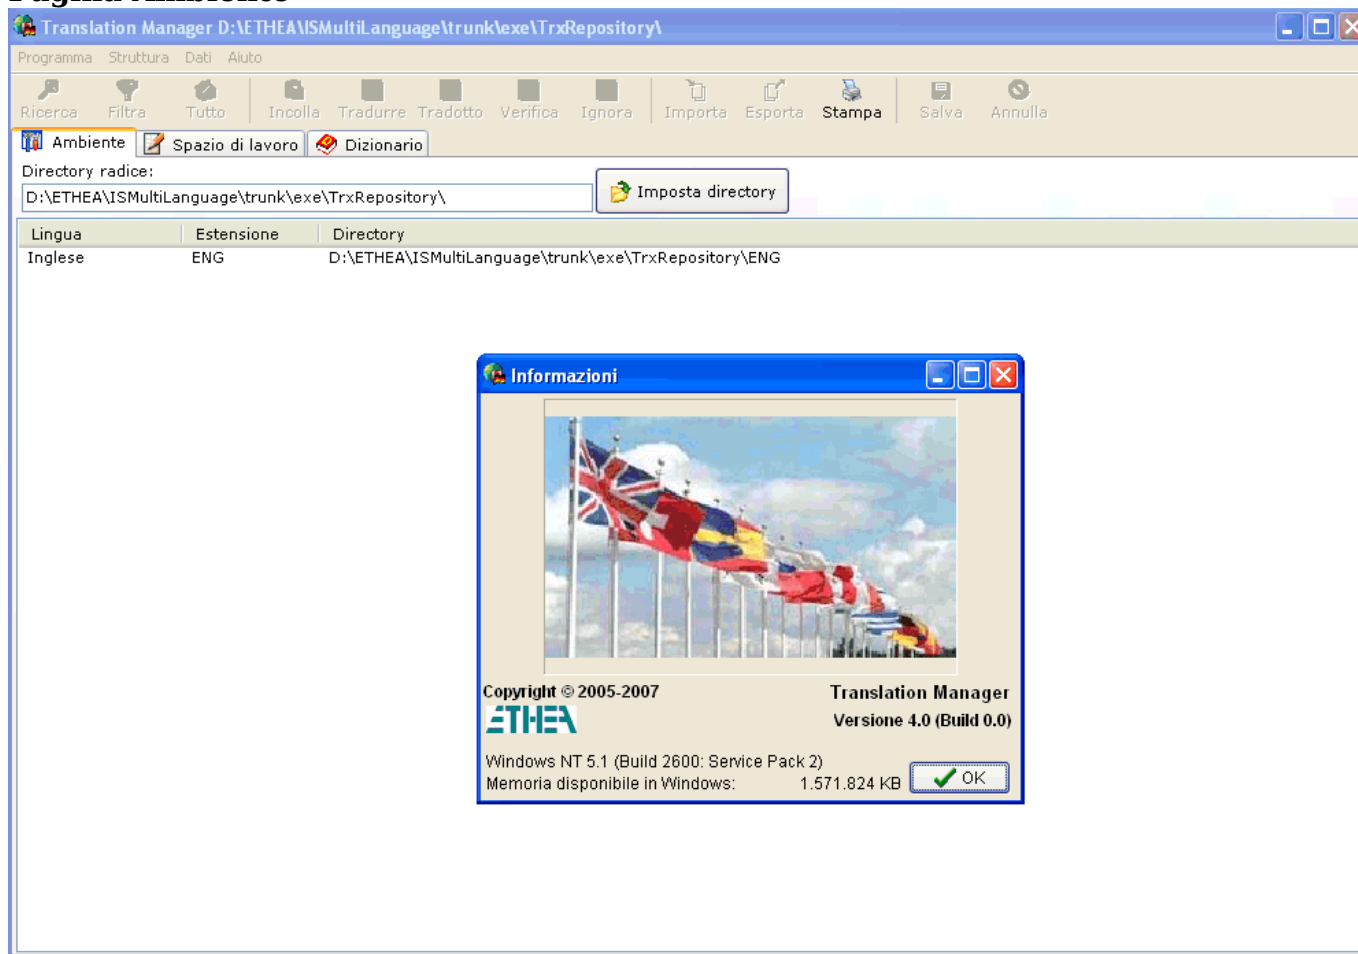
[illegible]

Translation Manager D:\ETHEA\ISMultiLanguage\trunk\exe\TrxRepository\

Programma Struttura Dati Aiuto

Ricerca Filtra Tutto Incolla Tradurre Tradotto Verifica Ignora Importa Esporta Stampa Salva Annulla

Ambiente Spazio di lavoro Dizionario

Directory radice:

D:\ETHEA\ISMultiLanguage\trunk\exe\TrxRepository\

Imposta directory

| Lingua | Estensione | Directory |
|---|---|---|
| Inglese | ENG | D:\ETHEA\ISMultiLanguage\trunk\exe\TrxRepository\ENG |

Informazioni

Copyright © 2005-2007

ETHEA

Translation Manager

Versione 4.0 (Build 0.0)

Windows NT 5.1 (Build 2600: Service Pack 2)

Memoria disponibile in Windows: 1.571.824 KB

OK